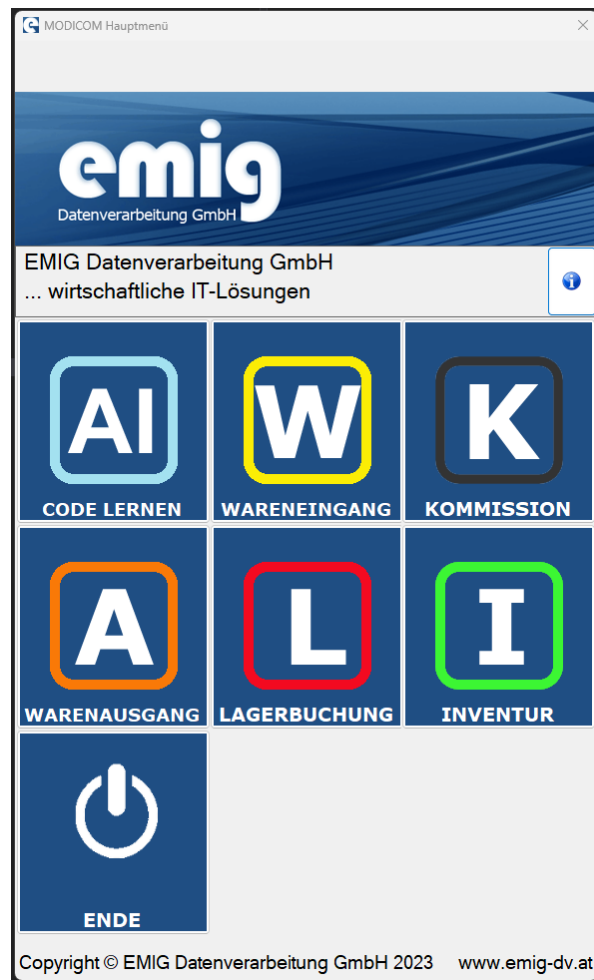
MODICOM Hauptmenü

emig
Datenverarbeitung GmbH

EMIG Datenverarbeitung GmbH
... wirtschaftliche IT-Lösungen

AI
CODE LERNEN

W
WARENEINGANG

K
KOMMISSION

A
WARENAUSGANG

L
LAGERBUCHUNG

I
INVENTUR

ENDE

Copyright © EMIG Datenverarbeitung GmbH 2023 www.emig-dv.at